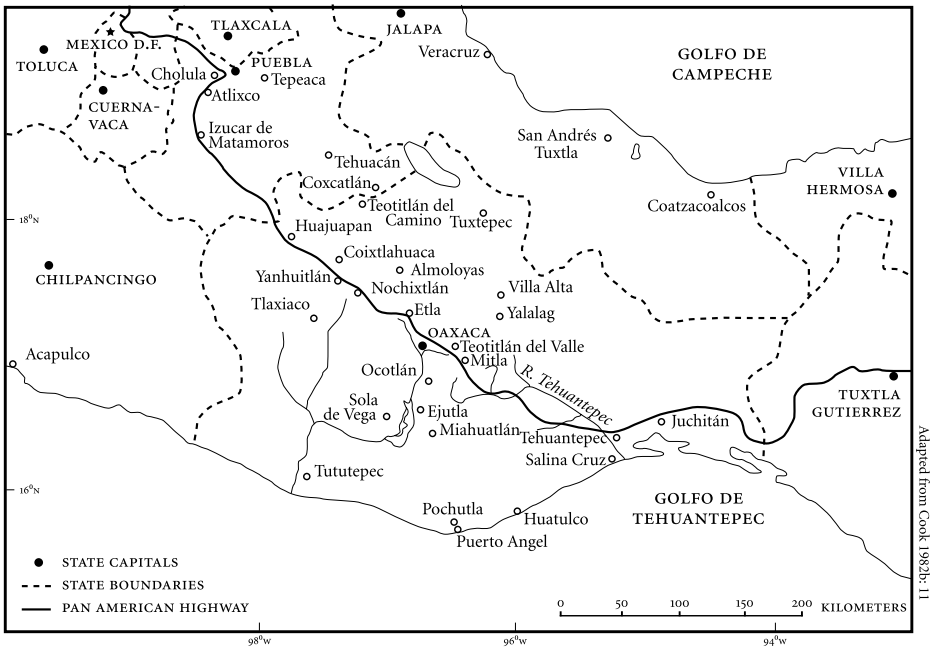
TLAXCALA
JALAPA
MEXICO D.F.
TOLUCA
Cholula
PUEBLA
Tepeaca
Veracruz
GOLFO DE CAMPECHE
CUERNAVACA
Atlixco
Izucar de Matamoros
San Andrés Tuxtla
Tehuacán
Coxcatlán
Teotitlán del Camino
Tuxtepec
Coatzacoalcos
VILLA HERMOSA
$18^0$N
Huajuapan
Coixtlahuaca
CHILPANCINGO
Almoloyas
Yanhuitlán
Nochixtlán
Villa Alta
Tlaxiaco
Etla
Yalalag
OAXACA
Teotitlán del Valle
Acapulco
Ocotlán
Mitla
R. Tehuantepec
TUXTLA GUTIERREZ
Sola de Vega
Ejutla
Juchitán
Miahuatlán
Tehuantepec
Salina Cruz
Tututepec
$16^0$N
GOLFO DE TEHUANTEPEC
Pochutla
Huatulco
Puerto Angel
STATE CAPITALS
STATE BOUNDARIES
PAN AMERICAN HIGHWAY
0 50 100 150 200 KILOMETERS
$98^0$w
$96^0$w
$94^0$w
Adapted from Cook 1982b: 11